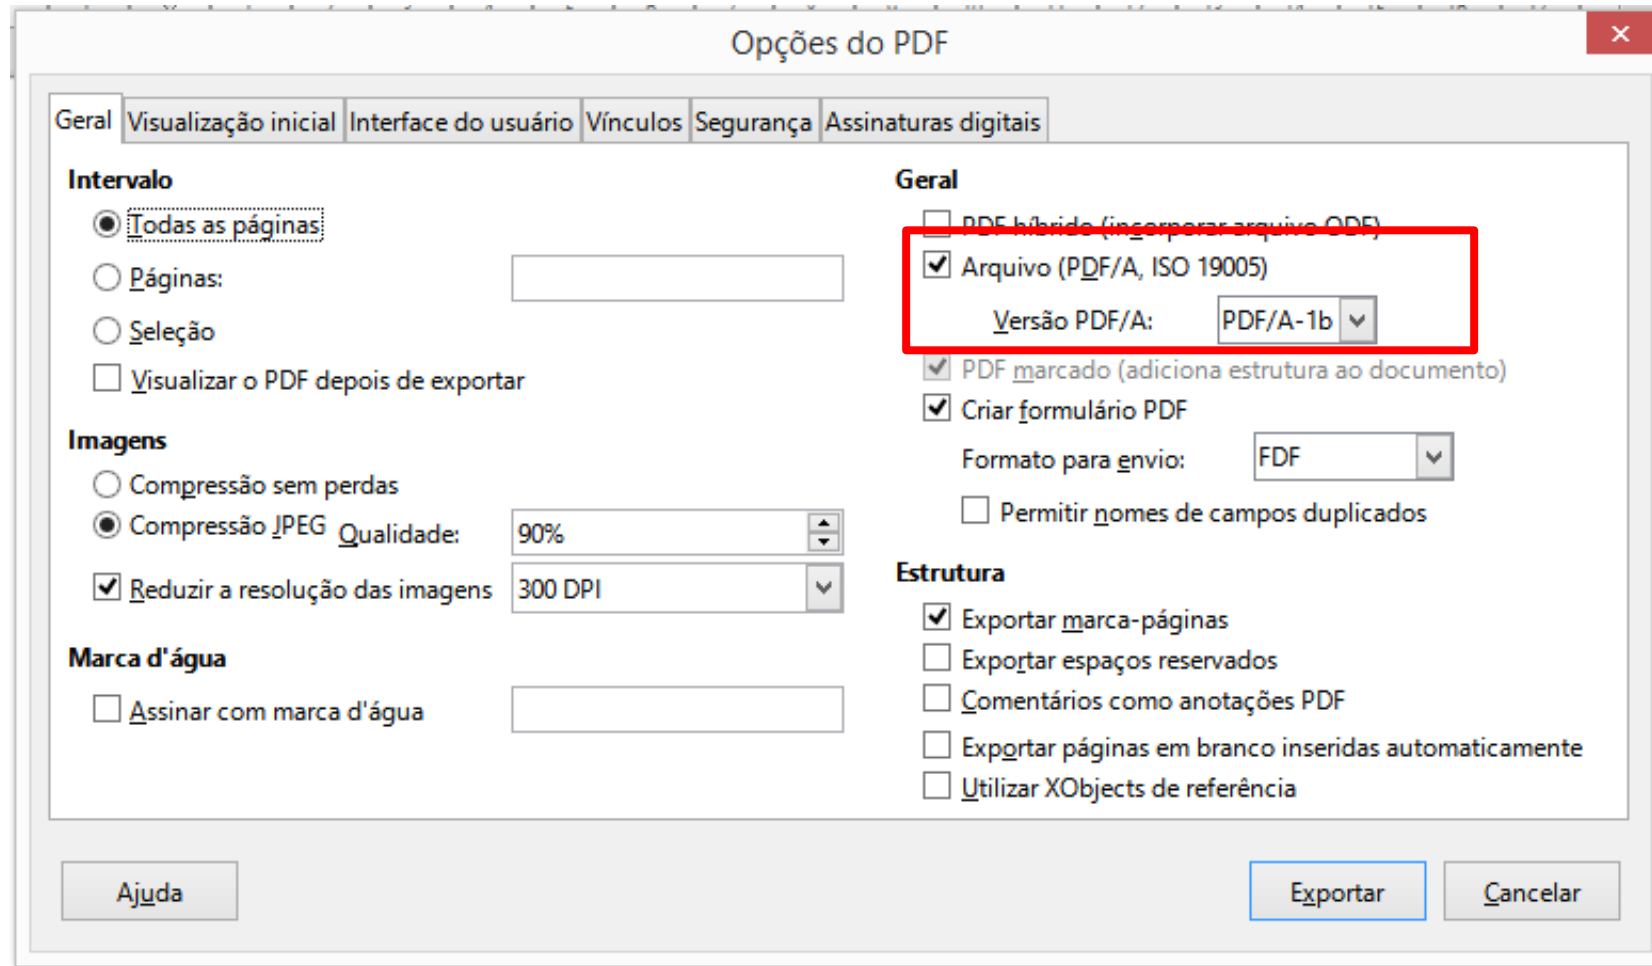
Opções do PDF

×

Geral | Visualização inicial | Interface do usuário | Vínculos | Segurança | Assinaturas digitais

Intervalo

Todas as páginas

Páginas:

Seleção

Visualizar o PDF depois de exportar

Imagens

Compressão sem perdas

Compressão JPEG Qualidade: 90%

Reduzir a resolução das imagens 300 DPI

Marca d'água

Assinar com marca d'água

Geral

PDF híbrido (incorporar arquivo ODF)

Arquivo (PDF/A, ISO 19005)

Versão PDF/A: PDF/A-1b

PDF marcado (adiciona estrutura ao documento)

Criar formulário PDF

Formato para envio: FDF

Permitir nomes de campos duplicados

Estrutura

Exportar marca-páginas

Exportar espaços reservados

Comentários como anotações PDF

Exportar páginas em branco inseridas automaticamente

Utilizar XObjects de referência

Ajuda

Exportar

Cancelar